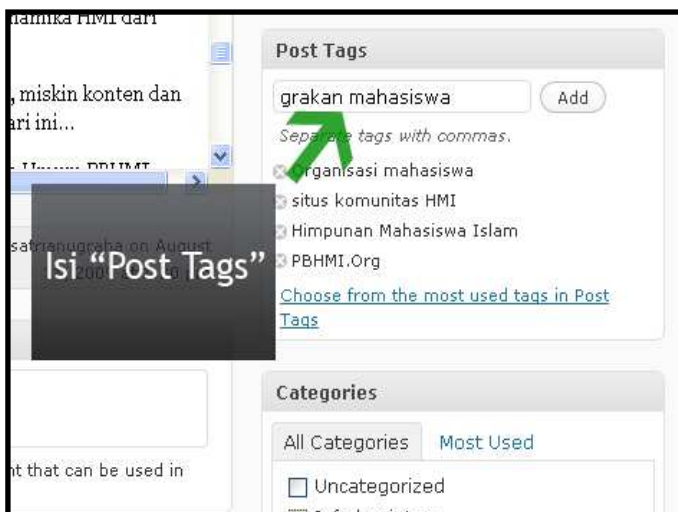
namika HMI dari

, miskin konten dan ari ini...

satrianugraha on August

Isi "Post Tags"

nt that can be used in

Post Tags

grakan mahasiswa

Add

Separate tags with commas.

Organisasi mahasiswa

situs komunitas HMI

Himpunan Mahasiswa Islam

PBHMI.Org

Choose from the most used tags in Post Tags

Categories

All Categories

Most Used

Uncategorized